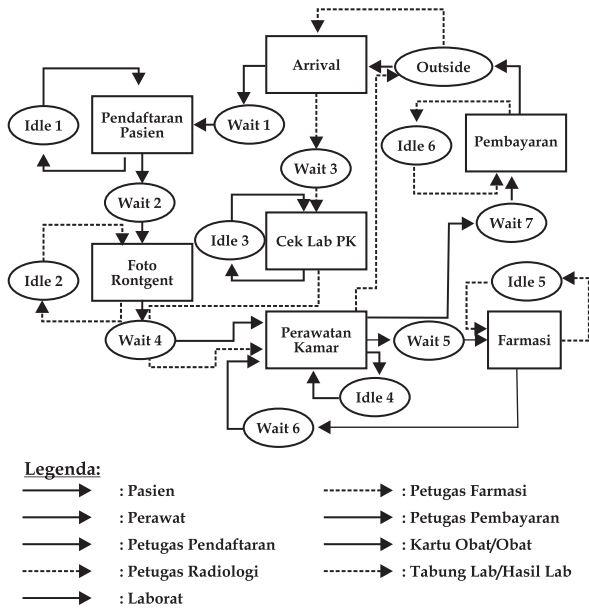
Arrival
Outside
Idle 1
Pendaftaran Pasien
Wait 1
Idle 6
Pembayaran
Wait 3
Wait 2
Idle 3
Cek Lab PK
Wait 7
Idle 2
Foto Rontgent
Idle 5
Wait 4
Perawatan Kamar
Wait 5
Farmasi
Idle 4
Wait 6

Legenda:
: Pasien
: Perawat
: Petugas Pendaftaran
: Petugas Radiologi
: Laborat
: Petugas Farmasi
: Petugas Pembayaran
: Kartu Obat/Obat
: Tabung Lab/Hasil Lab